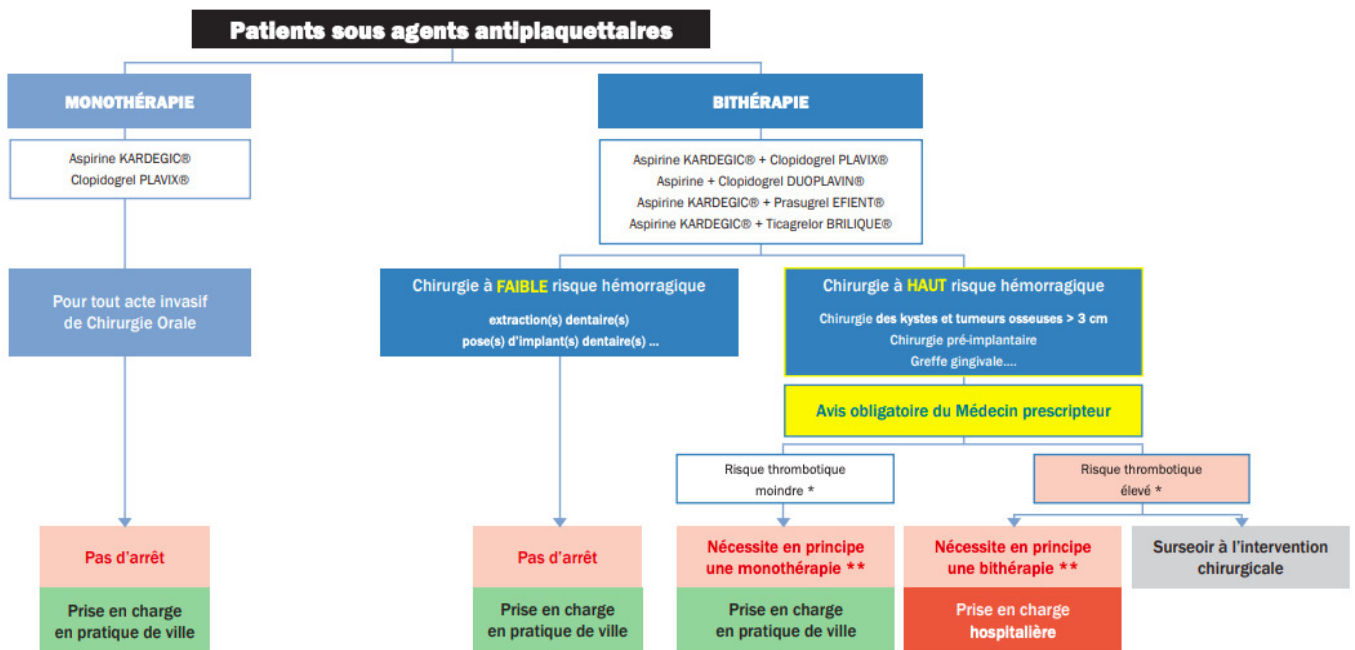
Patients sous agents antiplaquettaires

MONOTHÉRAPIE

Aspirine KARDEGIC®
Clopidogrel PLAVIX®

Pour tout acte invasif de Chirurgie Orale

Pas d'arrêt

Prise en charge en pratique de ville

BITHÉRAPIE

Aspirine KARDEGIC® + Clopidogrel PLAVIX®
Aspirine + Clopidogrel DUOPLAVIN®
Aspirine KARDEGIC® + Prasugrel EFIENT®
Aspirine KARDEGIC® + Ticagrelor BRILIQUE®

Chirurgie à FAIBLE risque hémorragique

extraction(s) dentaire(s)
pose(s) d'implant(s) dentaire(s) ...

Pas d'arrêt

Prise en charge en pratique de ville

Chirurgie à HAUT risque hémorragique

Chirurgie des kystes et tumeurs osseuses > 3 cm
Chirurgie pré-implantaire
Greffe gingivale....

Avis obligatoire du Médecin prescripteur

Risque thrombotique moindre *

Nécessite en principe une monothérapie **

Prise en charge en pratique de ville

Risque thrombotique élevé *

Nécessite en principe une bithérapie **

Prise en charge hospitalière

Surseoir à l'intervention chirurgicale